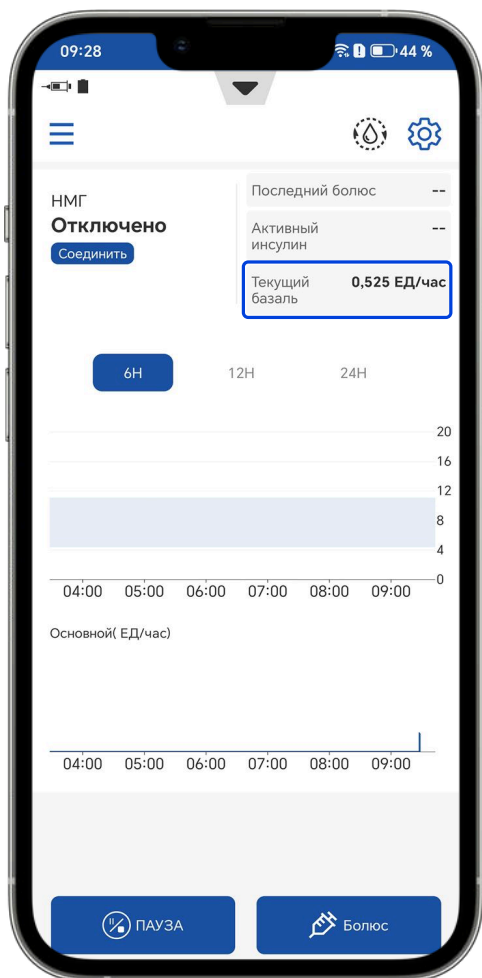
09:28

44 %

НМГ
Отключено
Соединить

Последний болюс --

Активный инсулин --

Текущий базаль 0,525 ЕД/час

6H 12H 24H

20
16
12
8
4
0

04:00 05:00 06:00 07:00 08:00 09:00

Основной( ЕД/час)

04:00 05:00 06:00 07:00 08:00 09:00

ПАУЗА

Болюс